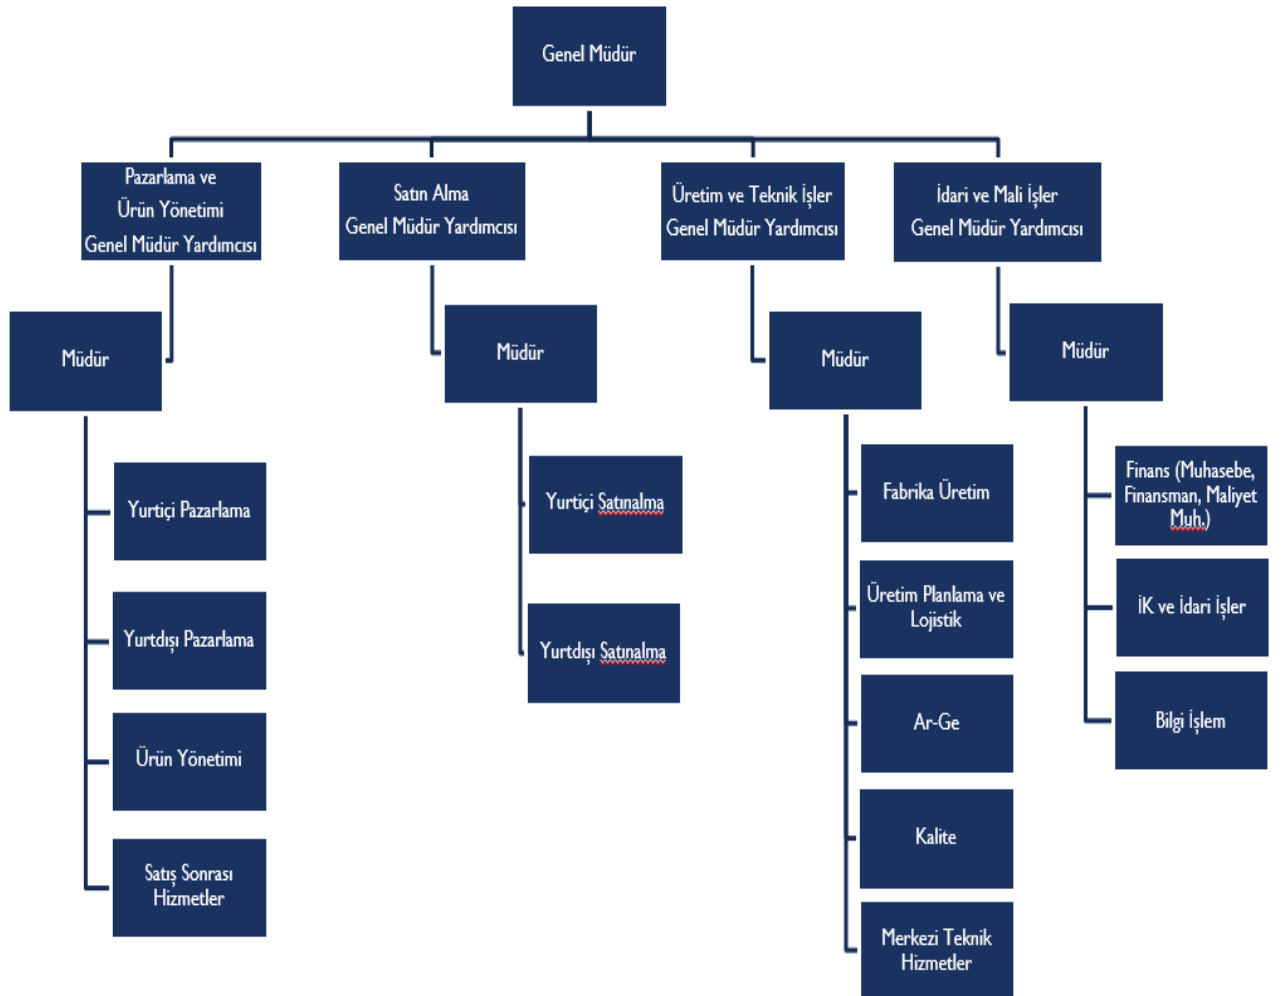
Genel Müdür

Pazarlama ve Ürün Yönetimi Genel Müdür Yardımcısı

Satın Alma Genel Müdür Yardımcısı

Üretim ve Teknik İşler Genel Müdür Yardımcısı

İdari ve Mali İşler Genel Müdür Yardımcısı

Müdür

Yurtiçi Pazarlama

Yurtdışı Pazarlama

Ürün Yönetimi

Satış Sonrası Hizmetler

Müdür

Yurtiçi Satınalma

Yurtdışı Satınalma

Müdür

Fabrika Üretim

Üretim Planlama ve Lojistik

Ar-Ge

Kalite

Merkezi Teknik Hizmetler

Müdür

Finans (Muhasebe, Finansman, Maliyet Muh.)

İK ve İdari İşler

Bilgi İşlem